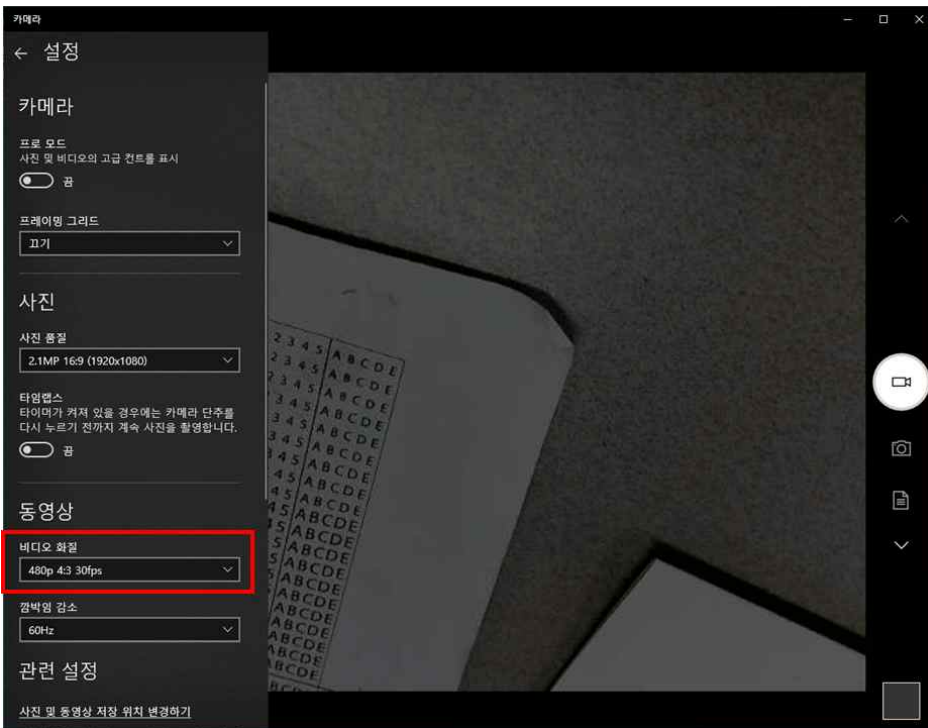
카메라

← 설정

카메라

프로 모드
사진 및 비디오의 고급 컨트롤 표시

끔

프레이밍 그리드

끄기

사진

사진 품질

2.1MP 16:9 (1920x1080)

타임랩스
타이머가 켜져 있을 경우에는 카메라 단추를 다시 누르기 전까지 계속 사진을 촬영합니다.

끔

동영상

비디오 화질

480p 4:3 30fps

깜박임 감소

60Hz

관련 설정

사진 및 동영상 저장 위치 변경하기

2 3 4 5 A B C D E
2 3 4 5 A B C D E
2 3 4 5 A B C D E
3 4 5 A B C D E
3 4 5 A B C D E
3 4 5 A B C D E
4 5 A B C D E
4 5 A B C D E
4 5 A B C D E
5 A B C D E
5 A B C D E
5 A B C D E
A B C D E
A B C D E
A B C D E
A B C D E
A B C D E
A B C D E
B C D E